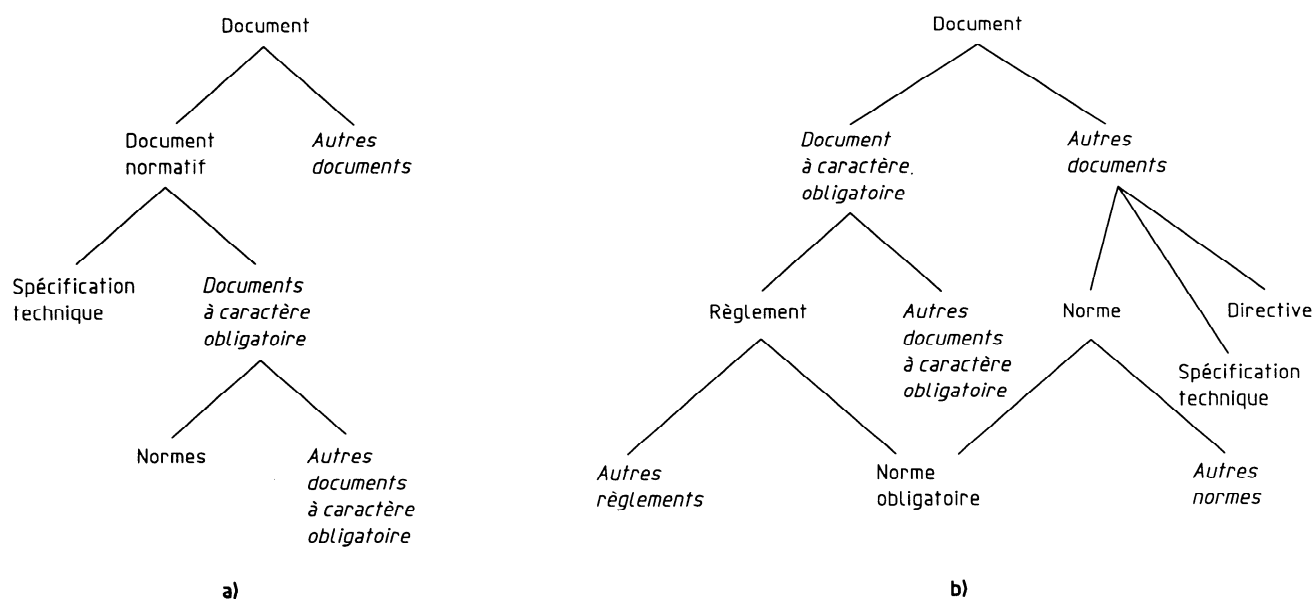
Document

Document normatif

Autres documents

Spécification technique

Documents à caractère obligatoire

Normes

Autres documents à caractère obligatoire

a)

Document

Document à caractère. obligatoire

Autres documents

Règlement

Autres documents à caractère obligatoire

Norme

Directive

Spécification technique

Autres règlements

Norme obligatoire

Autres normes

b)